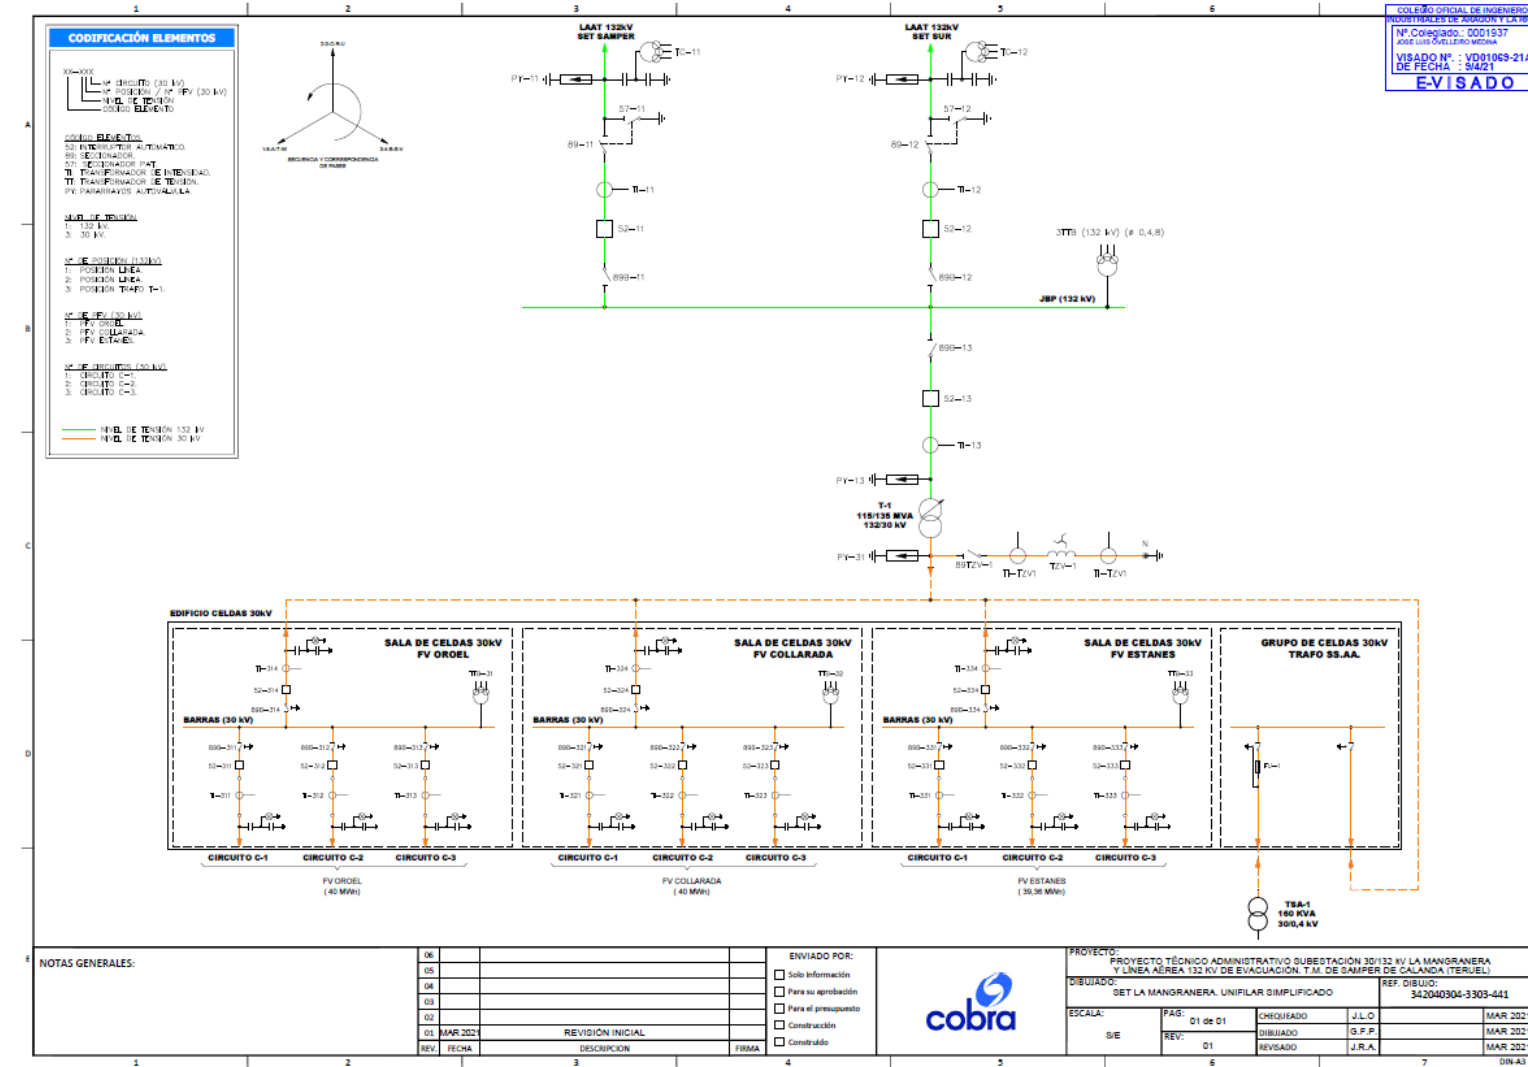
1 2 3 4 5 6

COLEGIO OFICIAL DE INGENIEROS INDUSTRIALES DE ARAGÓN Y LA RI
Nº.Colegiado.: 0001937
JOSE LUIS OVELLEIRO MEDINA
VISADO Nº. : VD01069-21A
DE FECHA : 9/4/21
E-VISADO

CODIFICACIÓN ELEMENTOS

XX-XXX
Nº CIRCUITO (30 kV)
Nº POSICIÓN / Nº FFV (30 kV)
NIVEL DE TENSIÓN
CÓDIGO ELEMENTO

CÓDIGO ELEMENTOS
52: INTERRUPTOR AUTOMÁTICO.
89: SECCIONADOR.
57: SECCIONADOR PAT.
TI: TRANSFORMADOR DE INTENSIDAD.
TT: TRANSFORMADOR DE TENSIÓN.
PY: PARARRAYOS AUTOVÁLVULA.

NIVEL DE TENSIÓN
1: 132 kV.
3: 30 kV.

Nº DE POSICIÓN (132kV)
1: POSICIÓN LÍNEA.
2: POSICIÓN LÍNEA.
3: POSICIÓN TRAFO T-1.

Nº DE FFV (30 kV)
1: FFV OROEL
2: FFV COLLARADA.
3: FFV ESTANES.

Nº DE CIRCUITOS (30 kV)
1: CIRCUITO C-1.
2: CIRCUITO C-2.
3: CIRCUITO C-3.

NIVEL DE TENSIÓN 132 kV
NIVEL DE TENSIÓN 30 kV

SECUENCIA Y CORRESPONDENCIA DE FASES

A
B
C
D
E

LAAT 132kV SET SAMPER
TC-11
PY-11
57-11
89-11
TI-11
52-11
89B-11

LAAT 132kV SET SUR
TC-12
PY-12
57-12
89-12
TI-12
52-12
89B-12

3TTB (132 kV) (# 0,4,8)
JBP (132 kV)

89B-13
52-13
TI-13
PY-13
T-1
115/135 MVA
132/30 kV
PY-31
89TZV-1
TI-TZV1
TZV-1
TI-TZV1
N

EDIFICIO CELDAS 30kV

SALA DE CELDAS 30kV FV OROEL
TI-314
52-314
89B-314
TTB-31
BARRAS (30 kV)
89B-311 89B-312 89B-313
52-311 52-312 52-313
TI-311 TI-312 TI-313
CIRCUITO C-1 CIRCUITO C-2 CIRCUITO C-3
FV OROEL
( 40 MWn)

SALA DE CELDAS 30kV FV COLLARADA
TI-324
52-324
89B-324
TTB-32
BARRAS (30 kV)
89B-321 89B-322 89B-323
52-321 52-322 52-323
TI-321 TI-322 TI-323
CIRCUITO C-1 CIRCUITO C-2 CIRCUITO C-3
FV COLLARADA
( 40 MWn)

SALA DE CELDAS 30kV FV ESTANES
TI-334
52-334
89B-334
TTB-33
BARRAS (30 kV)
89B-331 89B-332 89B-333
52-331 52-332 52-333
TI-331 TI-332 TI-333
CIRCUITO C-1 CIRCUITO C-2 CIRCUITO C-3
FV ESTANES
( 39,36 MWn)

GRUPO DE CELDAS 30kV TRAFO SS.AA.
FU-1
TSA-1
160 KVA
30/0,4 kV

NOTAS GENERALES:

| | | | |
|---|---|---|---|
| 06 | | | |
| 05 | | | |
| 04 | | | |
| 03 | | | |
| 02 | | | |
| 01 | MAR 2021 | REVISIÓN INICIAL | |
| REV. | FECHA | DESCRIPCION | FIRMA |

ENVIADO POR:
Solo información
Para su aprobación
Para el presupuesto
Construcción
Construido

cobra

PROYECTO:
PROYECTO TÉCNICO ADMINISTRATIVO SUBESTACIÓN 30/132 kV LA MANGRANERA Y LÍNEA AÉREA 132 KV DE EVACUACIÓN. T.M. DE SAMPER DE CALANDA (TERUEL)
DIBUJADO:
SET LA MANGRANERA. UNIFILAR SIMPLIFICADO
REF. DIBUJO:
342040304-3303-441
ESCALA: S/E
PAG: 01 de 01
REV: 01
CHEQUEADO J.L.O. MAR 202
DIBUJADO G.F.P. MAR 202
REVISADO J.R.A. MAR 202

1 2 3 4 5 6 7
DIN-A3